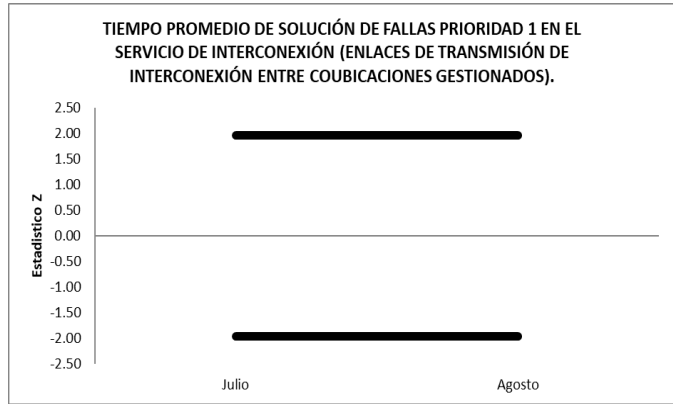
TIEMPO PROMEDIO DE SOLUCIÓN DE FALLAS PRIORIDAD 1 EN EL SERVICIO DE INTERCONEXIÓN (ENLACES DE TRANSMISIÓN DE INTERCONEXIÓN ENTRE COUBICACIONES GESTIONADOS).

2.50
2.00
1.50
1.00
0.50
0.00
-0.50
-1.00
-1.50
-2.00
-2.50

Estadístico Z

Julio
Agosto